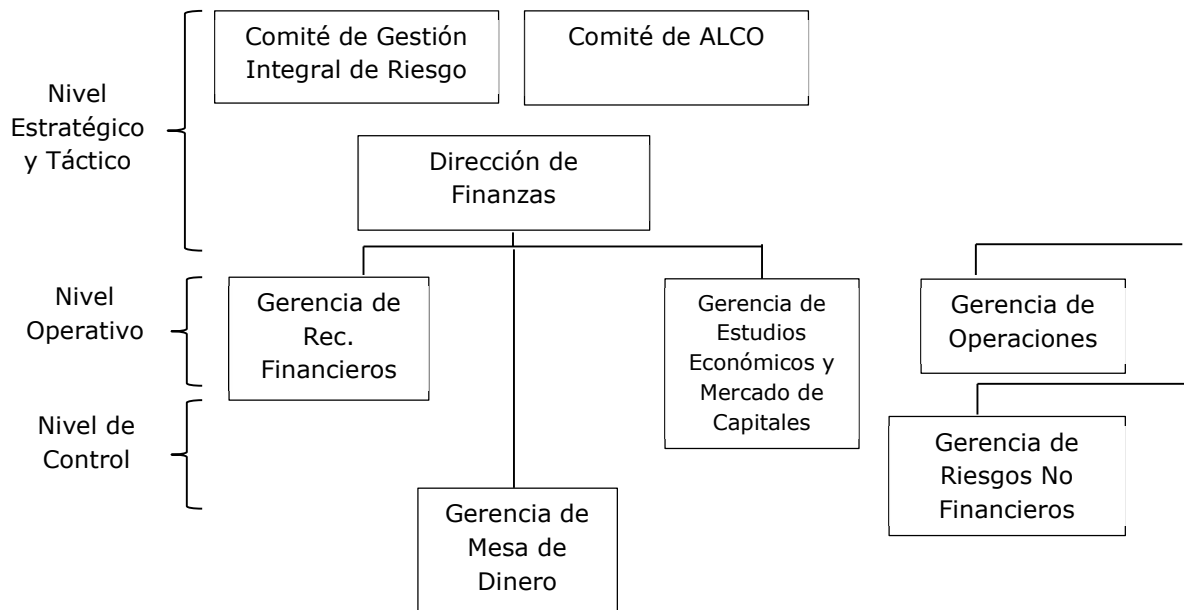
Nivel Estratégico y Táctico

Comité de Gestión Integral de Riesgo

Comité de ALCO

Dirección de Finanzas

Nivel Operativo

Gerencia de Rec. Financieros

Gerencia de Estudios Económicos y Mercado de Capitales

Gerencia de Operaciones

Nivel de Control

Gerencia de Riesgos No Financieros

Gerencia de Mesa de Dinero